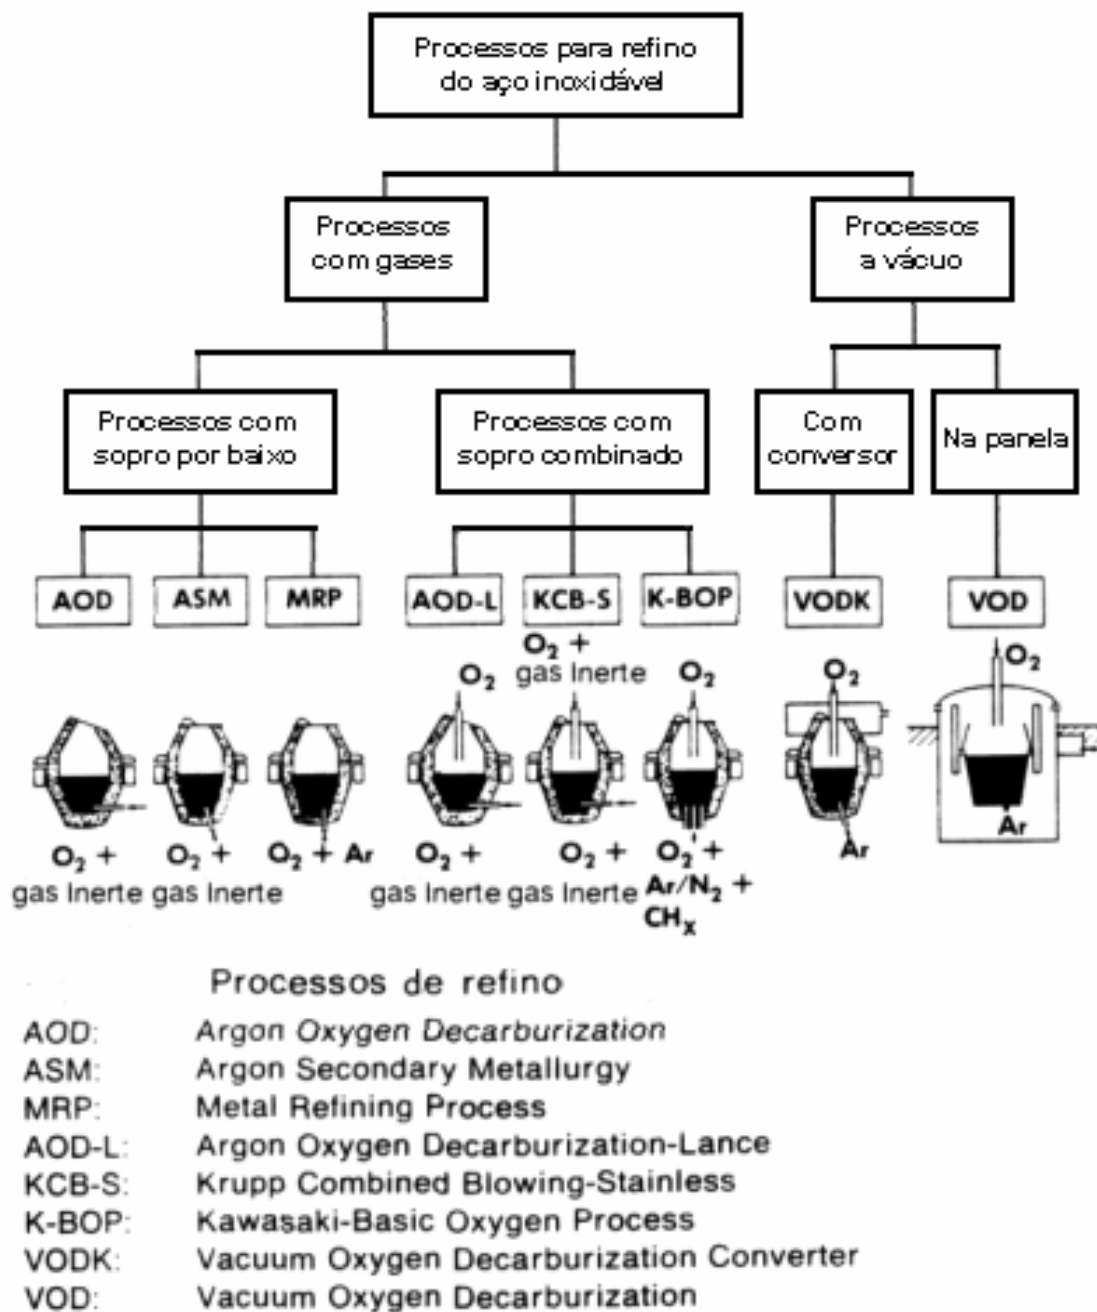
Processos para refino do aço inoxidável

Processos com gases

Processos a vácuo

Processos com sopro por baixo

Processos com sopro combinado

Com conversor

Na panela

AOD

ASM

MRP

AOD-L

KCB-S

K-BOP

VODK

VOD

$O_2$ + gas Inerte

$O_2$ + gas Inerte

$O_2$ + Ar

$O_2$

$O_2$ + gas Inerte

$O_2$ + gas Inerte

$O_2$ + gas Inerte

$O_2$

$O_2$ + $Ar/N_2$ + $CH_x$

$O_2$

Ar

$O_2$

Ar

Processos de refino

AOD: Argon Oxygen Decarburization
ASM: Argon Secondary Metallurgy
MRP: Metal Refining Process
AOD-L: Argon Oxygen Decarburization-Lance
KCB-S: Krupp Combined Blowing-Stainless
K-BOP: Kawasaki-Basic Oxygen Process
VODK: Vacuum Oxygen Decarburization Converter
VOD: Vacuum Oxygen Decarburization